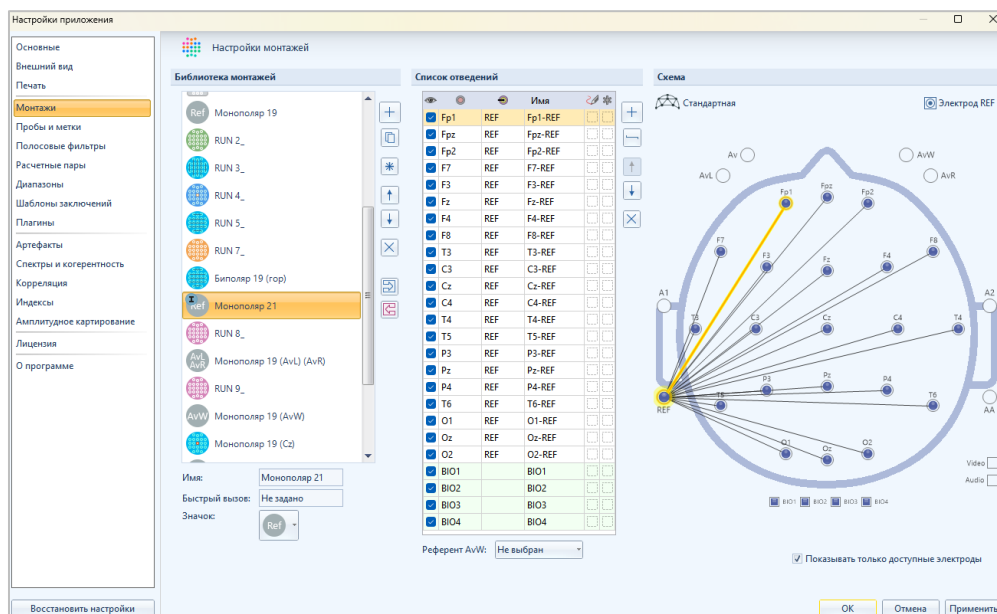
Настройки приложения

Основные
Внешний вид
Печать
Монтажи
Пробы и метки
Полосовые фильтры
Расчетные пары
Диапазоны
Шаблоны заключений
Плагины
Артефакты
Спектры и когерентность
Корреляция
Индексы
Амплитудное картирование
Лицензия
О программе

Восстановить настройки

Настройки монтажей

Библиотека монтажей

Монополяр 19
RUN 2_
RUN 3_
RUN 4_
RUN 5_
RUN 7_
Биполяр 19 (гор)
Монополяр 21
RUN 8_
Монополяр 19 (AvL) (AvR)
RUN 9_
Монополяр 19 (AvW)
Монополяр 19 (Cz)

Имя: Монополяр 21
Быстрый вызов: Не задано
Значок: Ref

Список отведений

| | | Имя |
|---|---|---|
| Fp1 | REF | Fp1-REF |
| Fpz | REF | Fpz-REF |
| Fp2 | REF | Fp2-REF |
| F7 | REF | F7-REF |
| F3 | REF | F3-REF |
| Fz | REF | Fz-REF |
| F4 | REF | F4-REF |
| F8 | REF | F8-REF |
| T3 | REF | T3-REF |
| C3 | REF | C3-REF |
| Cz | REF | Cz-REF |
| C4 | REF | C4-REF |
| T4 | REF | T4-REF |
| T5 | REF | T5-REF |
| P3 | REF | P3-REF |
| Pz | REF | Pz-REF |
| P4 | REF | P4-REF |
| T6 | REF | T6-REF |
| O1 | REF | O1-REF |
| Oz | REF | Oz-REF |
| O2 | REF | O2-REF |
| BIO1 | | BIO1 |
| BIO2 | | BIO2 |
| BIO3 | | BIO3 |
| BIO4 | | BIO4 |

Референт AvW: Не выбран

Схема

Стандартная
Электрод REF

Av AvW AvL AvR
Fp1 Fpz Fp2
F7 F3 Fz F4 F8
A1 A2
T3 C3 Cz C4 T4
P3 Pz P4
REF T5 T6 AA
O1 Oz O2

Video
Audio

BIO1 BIO2 BIO3 BIO4

Показывать только доступные электроды

OK Отмена Применить